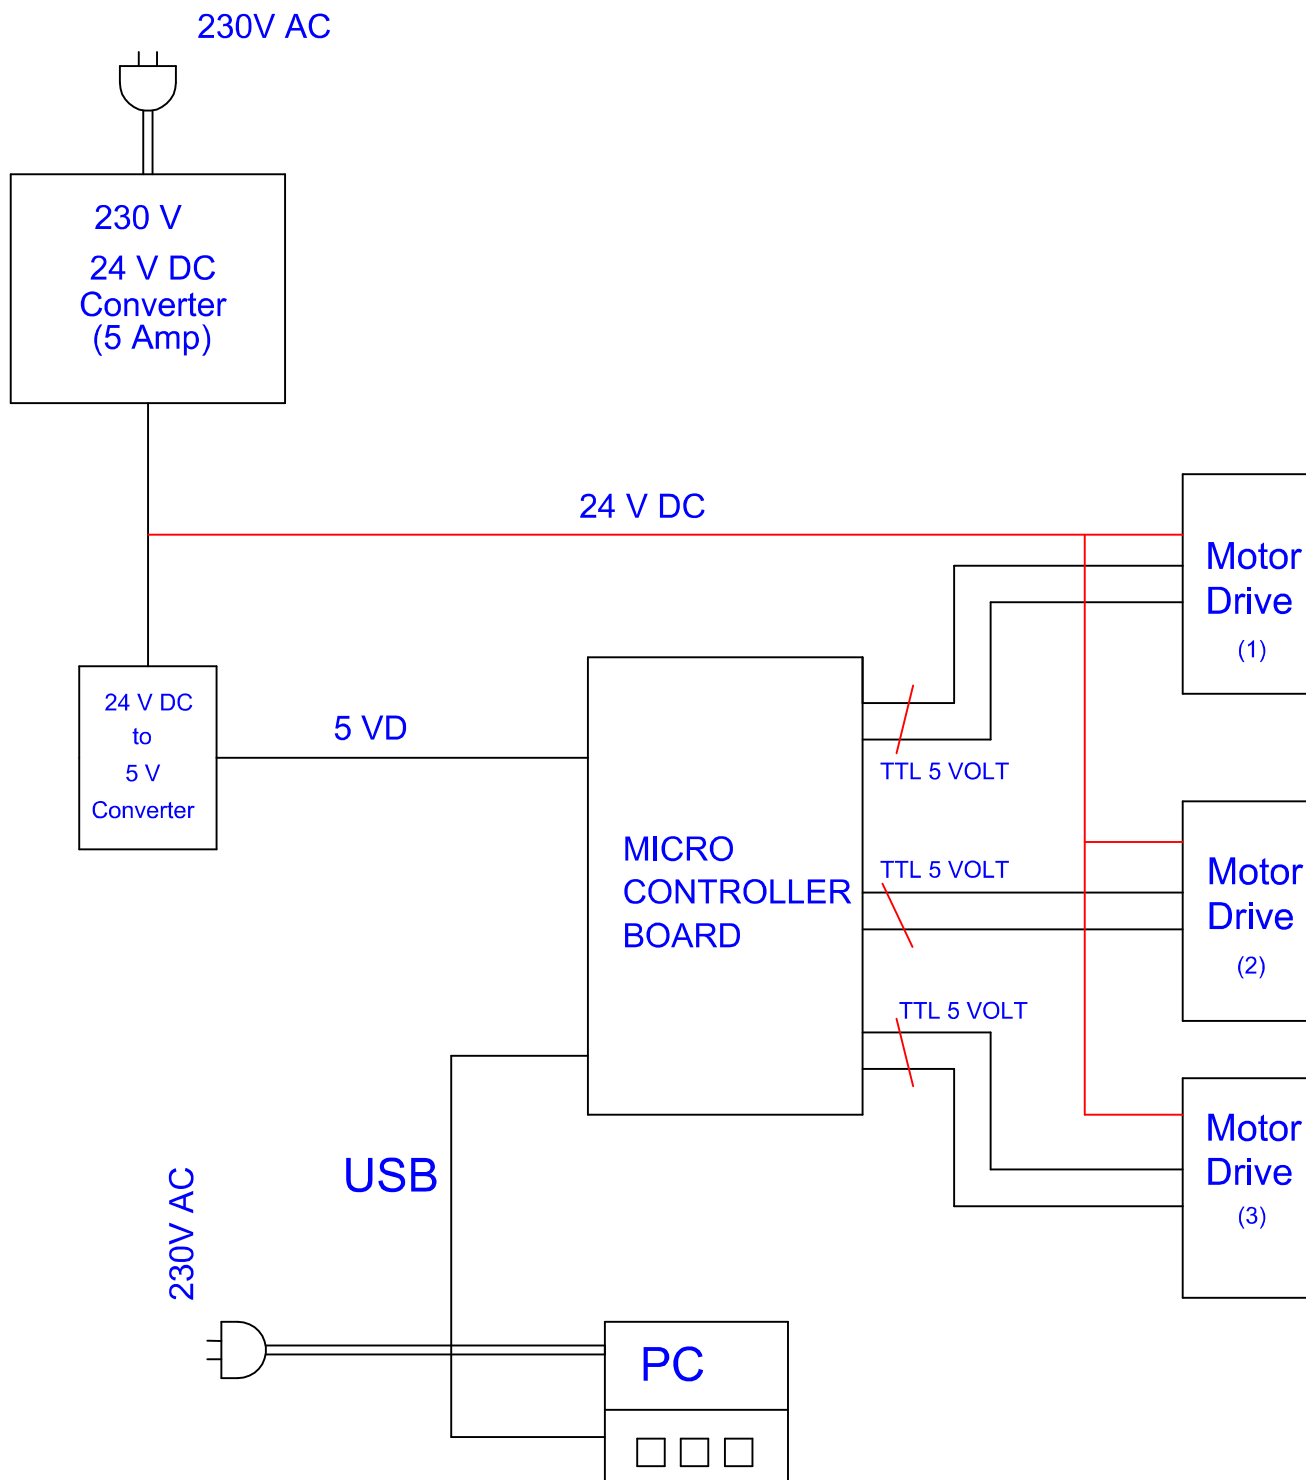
230V AC

230 V
24 V DC
Converter
(5 Amp)

24 V DC

Motor Drive (1)

24 V DC to 5 V Converter

5 VD

MICRO CONTROLLER BOARD

TTL 5 VOLT

TTL 5 VOLT

Motor Drive (2)

TTL 5 VOLT

Motor Drive (3)

USB

230V AC

PC